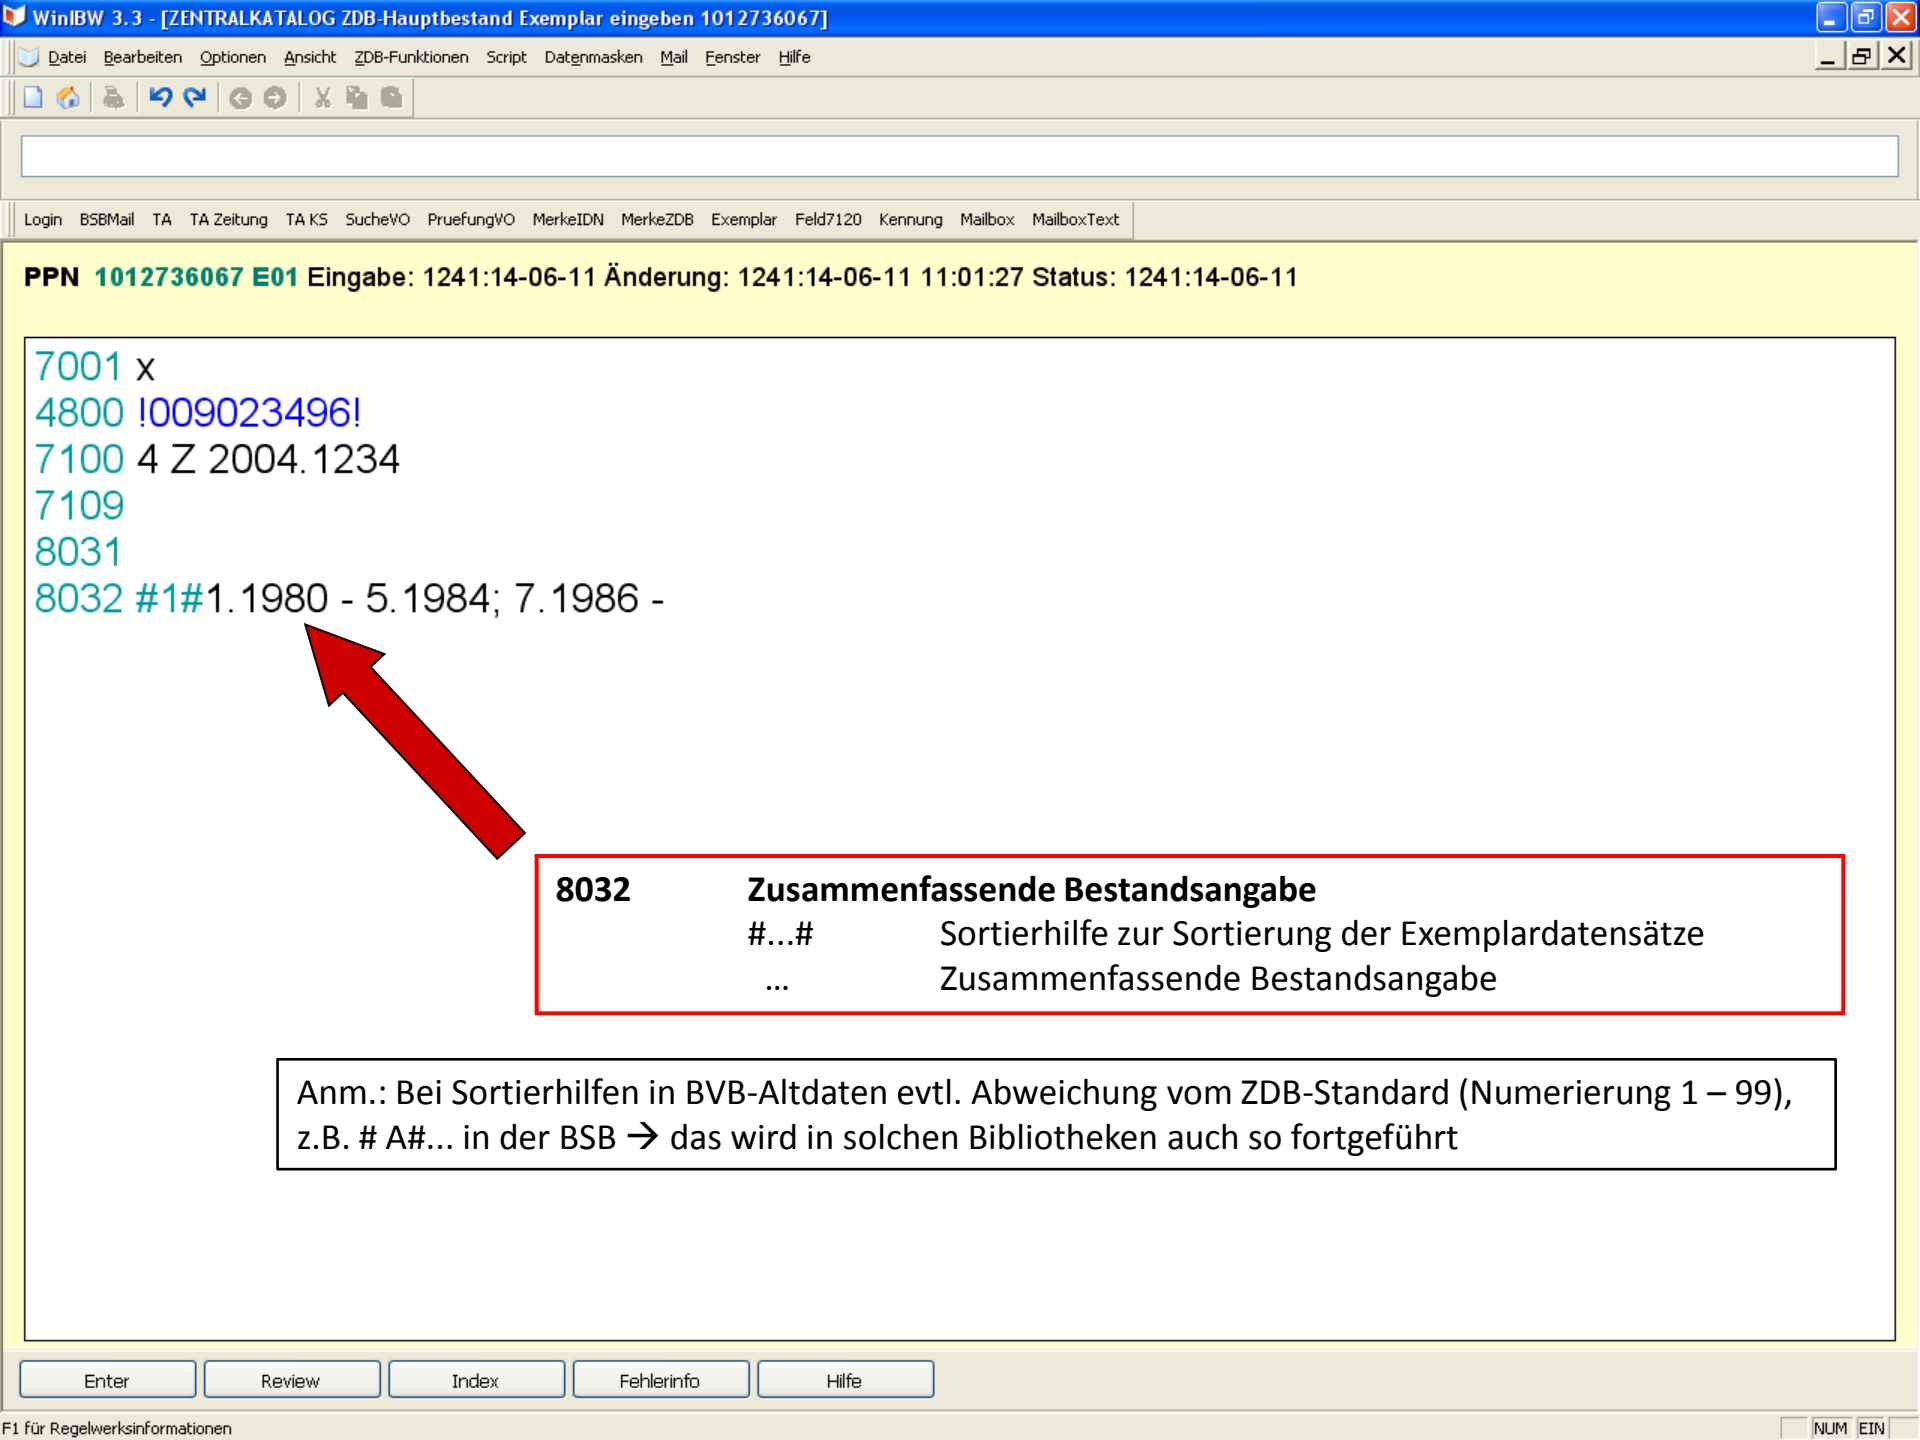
WinIBW 3.3 - [ZENTRALKATALOG ZDB-Hauptbestand Exemplar eingeben 1012736067]

Datei Bearbeiten Optionen Ansicht ZDB-Funktionen Script Datenmasken Mail Fenster Hilfe

Login BSBMail TA TA Zeitung TA KS SucheVO PruefungVO MerkeIDN MerkeZDB Exemplar Feld7120 Kennung Mailbox MailboxText

PPN 1012736067 E01 Eingabe: 1241:14-06-11 Änderung: 1241:14-06-11 11:01:27 Status: 1241:14-06-11

7001 x
4800 !009023496!
7100 4 Z 2004.1234
7109
8031
8032 #1#1.1980 - 5.1984; 7.1986 -

| 8032 | Zusammenfassende Bestandsangabe | |
|---|---|---|
| | #...# | Sortierhilfe zur Sortierung der Exemplardatensätze |
| | ... | Zusammenfassende Bestandsangabe |

Anm.: Bei Sortierhilfen in BVB-Altdaten evtl. Abweichung vom ZDB-Standard (Numerierung 1 – 99), z.B. # A#... in der BSB → das wird in solchen Bibliotheken auch so fortgeführt

Enter Review Index Fehlerinfo Hilfe

F1 für Regelwerksinformationen NUM EIN